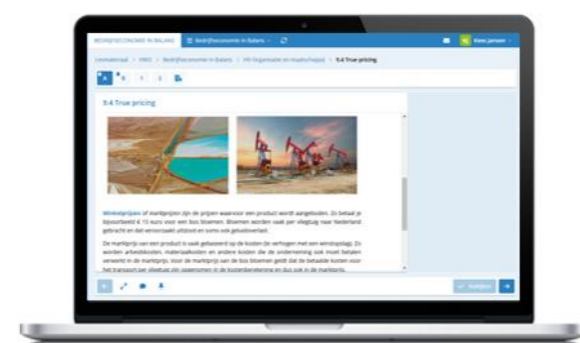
BEDRIJFSECONOMIE IN BALANS Bedrijfseconomie in Balans

Kees Jansen

Leeromgeving > HAVO > Bedrijfseconomie in Balans > H9 Organisatie en maatschappij > 9.4 True pricing

9.4 True pricing

Winkelprijzen of marktprijzen zijn de prijzen waarvoor een product wordt aangeboden. Zo betaal je bijvoorbeeld € 15 euro voor een bos bloemen. Bloemen worden vaak per vliegtuig naar Nederland gebracht en dat veroorzaakt uitstoot en soms ook geluidsoverlast.

De marktprijs van een product is vaak gebaseerd op de kosten (en verhogen met een winstopslag). Zo worden arbeidskosten, materiaalkosten en andere kosten die de onderneming zelf moet betalen verwerkt in de marktprijs. Voor de marktprijs van de bos bloemen geldt dat de betaalde kosten voor het transport per vliegtuig zijn opgenomen in de kostenberekening en dus ook in de marktprijs.

Volgende